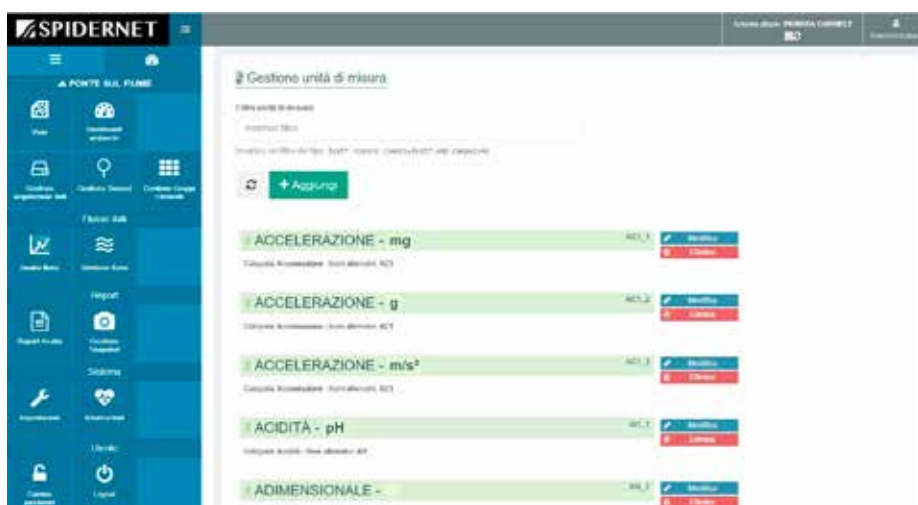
SPIDERNET

PONTE SUL FIUME

Flussi dati

Report

Sistema

Utente

Gestione unità di misura

+ Aggiungi

ACCELERAZIONE - mg

ACC_1

Modifica

Elimina

ACCELERAZIONE - g

ACC_2

Modifica

Elimina

ACCELERAZIONE - m/s²

ACC_3

Modifica

Elimina

ACIDITÀ - pH

Modifica

Elimina

ADIMENSIONALE -

Modifica

Elimina